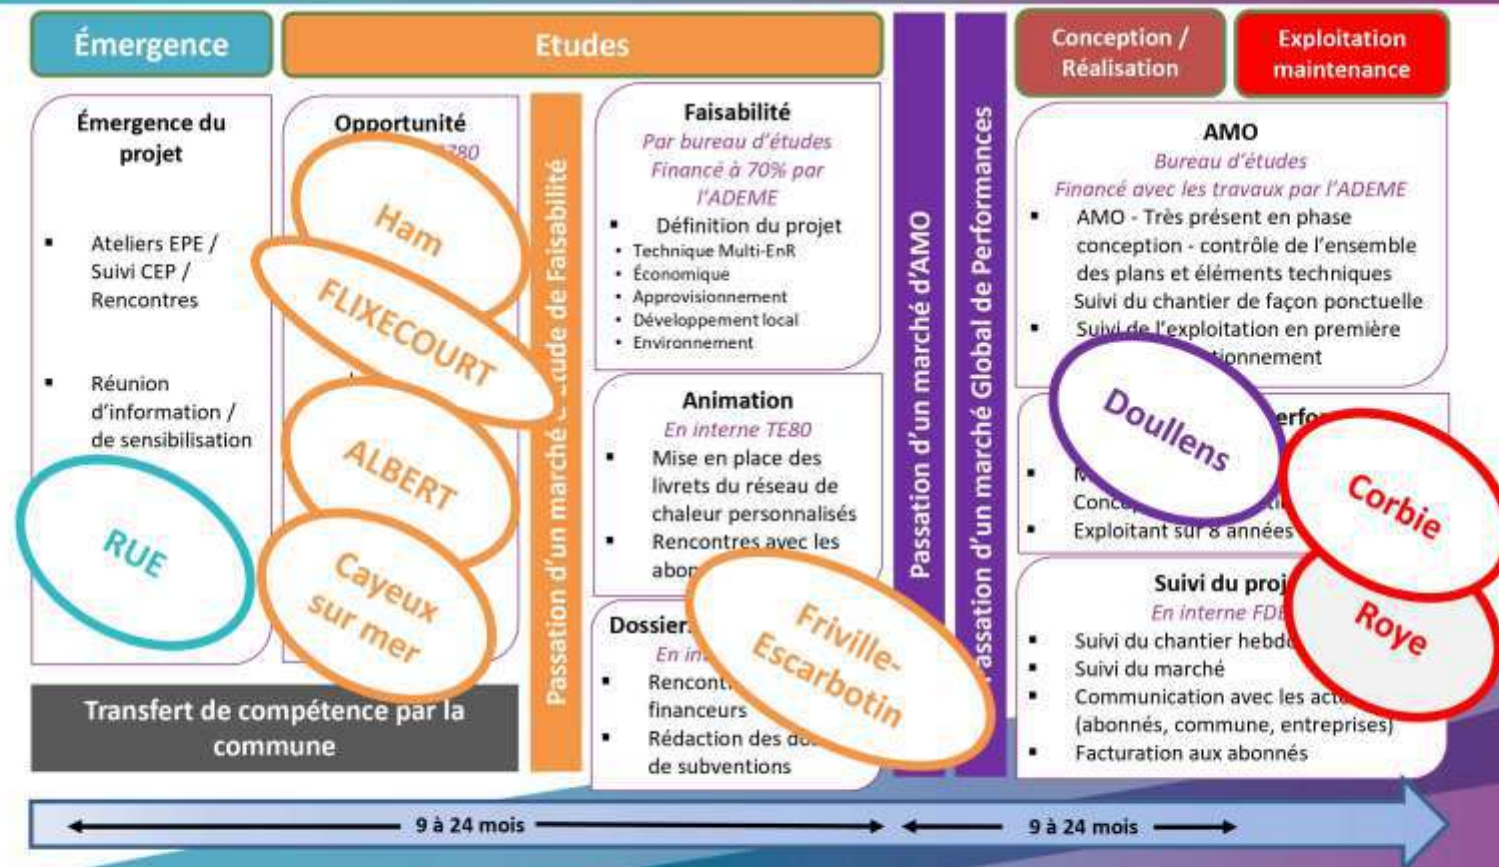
Émergence

Etudes

Conception / Réalisation

Exploitation maintenance

Émergence du projet

- Ateliers EPE / Suivi CEP / Rencontres
- Réunion d'information / de sensibilisation

RUE

Opportunité

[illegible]780

Ham

FLIXECOURT

ALBERT

Cayeux sur mer

Transfert de compétence par la commune

Passation d'un marché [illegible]tude de Faisabilité

Faisabilité

Par bureau d'études

Financé à 70% par l'ADEME

- Définition du projet
- Technique Multi-EnR
- Économique
- Approvisionnement
- Développement local
- Environnement

Animation

En interne TE80

- Mise en place des livrets du réseau de chaleur personnalisés
- Rencontres avec les abon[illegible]

Dossier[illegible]

En in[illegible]

- Rencont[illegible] financeurs
- Rédaction des do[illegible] de subventions

Friville-Escarbotin

Passation d'un marché d'AMO

Passation d'un marché Global de Performances

AMO

Bureau d'études

Financé avec les travaux par l'ADEME

- AMO - Très présent en phase conception - contrôle de l'ensemble des plans et éléments techniques Suivi du chantier de façon ponctuelle
- Suivi de l'exploitation en première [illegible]tionnement

Doullens

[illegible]erfo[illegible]

- M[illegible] Conc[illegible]ti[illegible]
- Exploitant sur 8 années

Corbie

Suivi du proj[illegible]

En interne FDE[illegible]

- Suivi du chantier hebdo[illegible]
- Suivi du marché
- Communication avec les act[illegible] (abonnés, commune, entreprises)
- Facturation aux abonnés

Roye

9 à 24 mois

9 à 24 mois